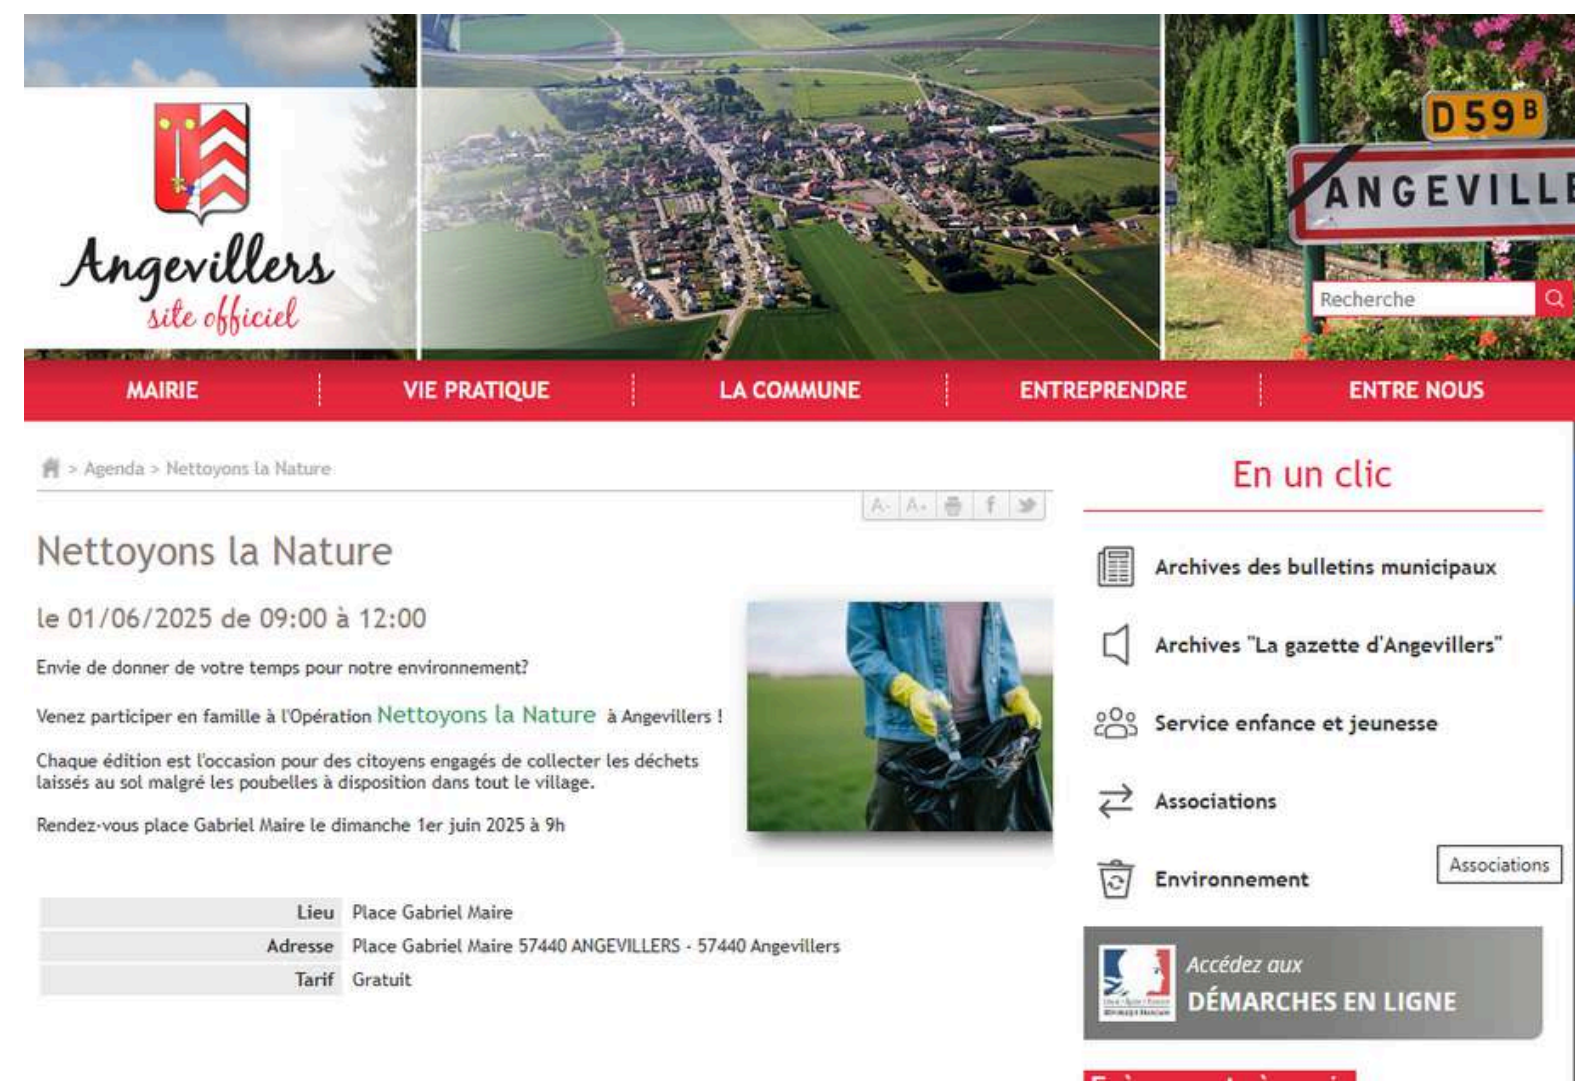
Angevillers
site officiel

D59B
ANGEVILLE

Recherche

MAIRIE | VIE PRATIQUE | LA COMMUNE | ENTREPRENDRE | ENTRE NOUS

> Agenda > Nettoyons la Nature

A- A+

Nettoyons la Nature

le 01/06/2025 de 09:00 à 12:00

Envie de donner de votre temps pour notre environnement?

Venez participer en famille à l'Opération Nettoyons la Nature à Angevillers !

Chaque édition est l'occasion pour des citoyens engagés de collecter les déchets laissés au sol malgré les poubelles à disposition dans tout le village.

Rendez-vous place Gabriel Maire le dimanche 1er juin 2025 à 9h

| | |
|---|---|
| Lieu | Place Gabriel Maire |
| Adresse | Place Gabriel Maire 57440 ANGEVILLERS - 57440 Angevillers |
| Tarif | Gratuit |

En un clic

Archives des bulletins municipaux

Archives "La gazette d'Angevillers"

Service enfance et jeunesse

Associations

Environnement

Associations

Accédez aux
DÉMARCHES EN LIGNE